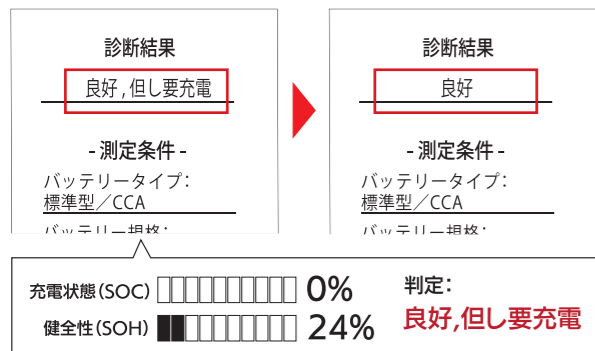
診断結果

良好,但し要充電

- 測定条件 -

バッテリータイプ:
標準型／CCA

バッテリー規格:

診断結果

良好

- 測定条件 -

バッテリータイプ:
標準型／CCA

バッテリー規格:

充電状態(SOC) 0%

健全性(SOH) 24%

判定:
良好,但し要充電